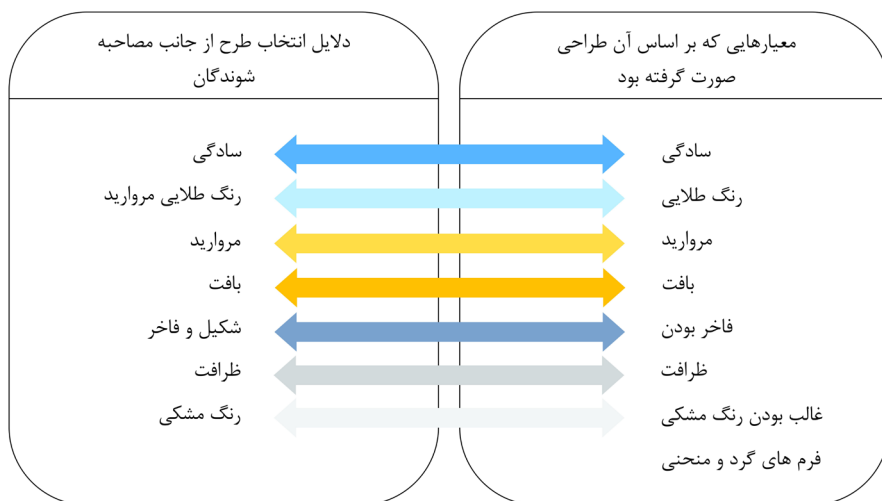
معیارهایی که بر اساس آن طراحی صورت گرفته بود

سادگی
رنگ طلایی
مروارید
بافت
فاخر بودن
ظرافت
غالب بودن رنگ مشکی
فرم های گرد و منحنی

دلایل انتخاب طرح از جانب مصاحبه شوندگان

سادگی
رنگ طلایی مروارید
مروارید
بافت
شکیل و فاخر
ظرافت
رنگ مشکی